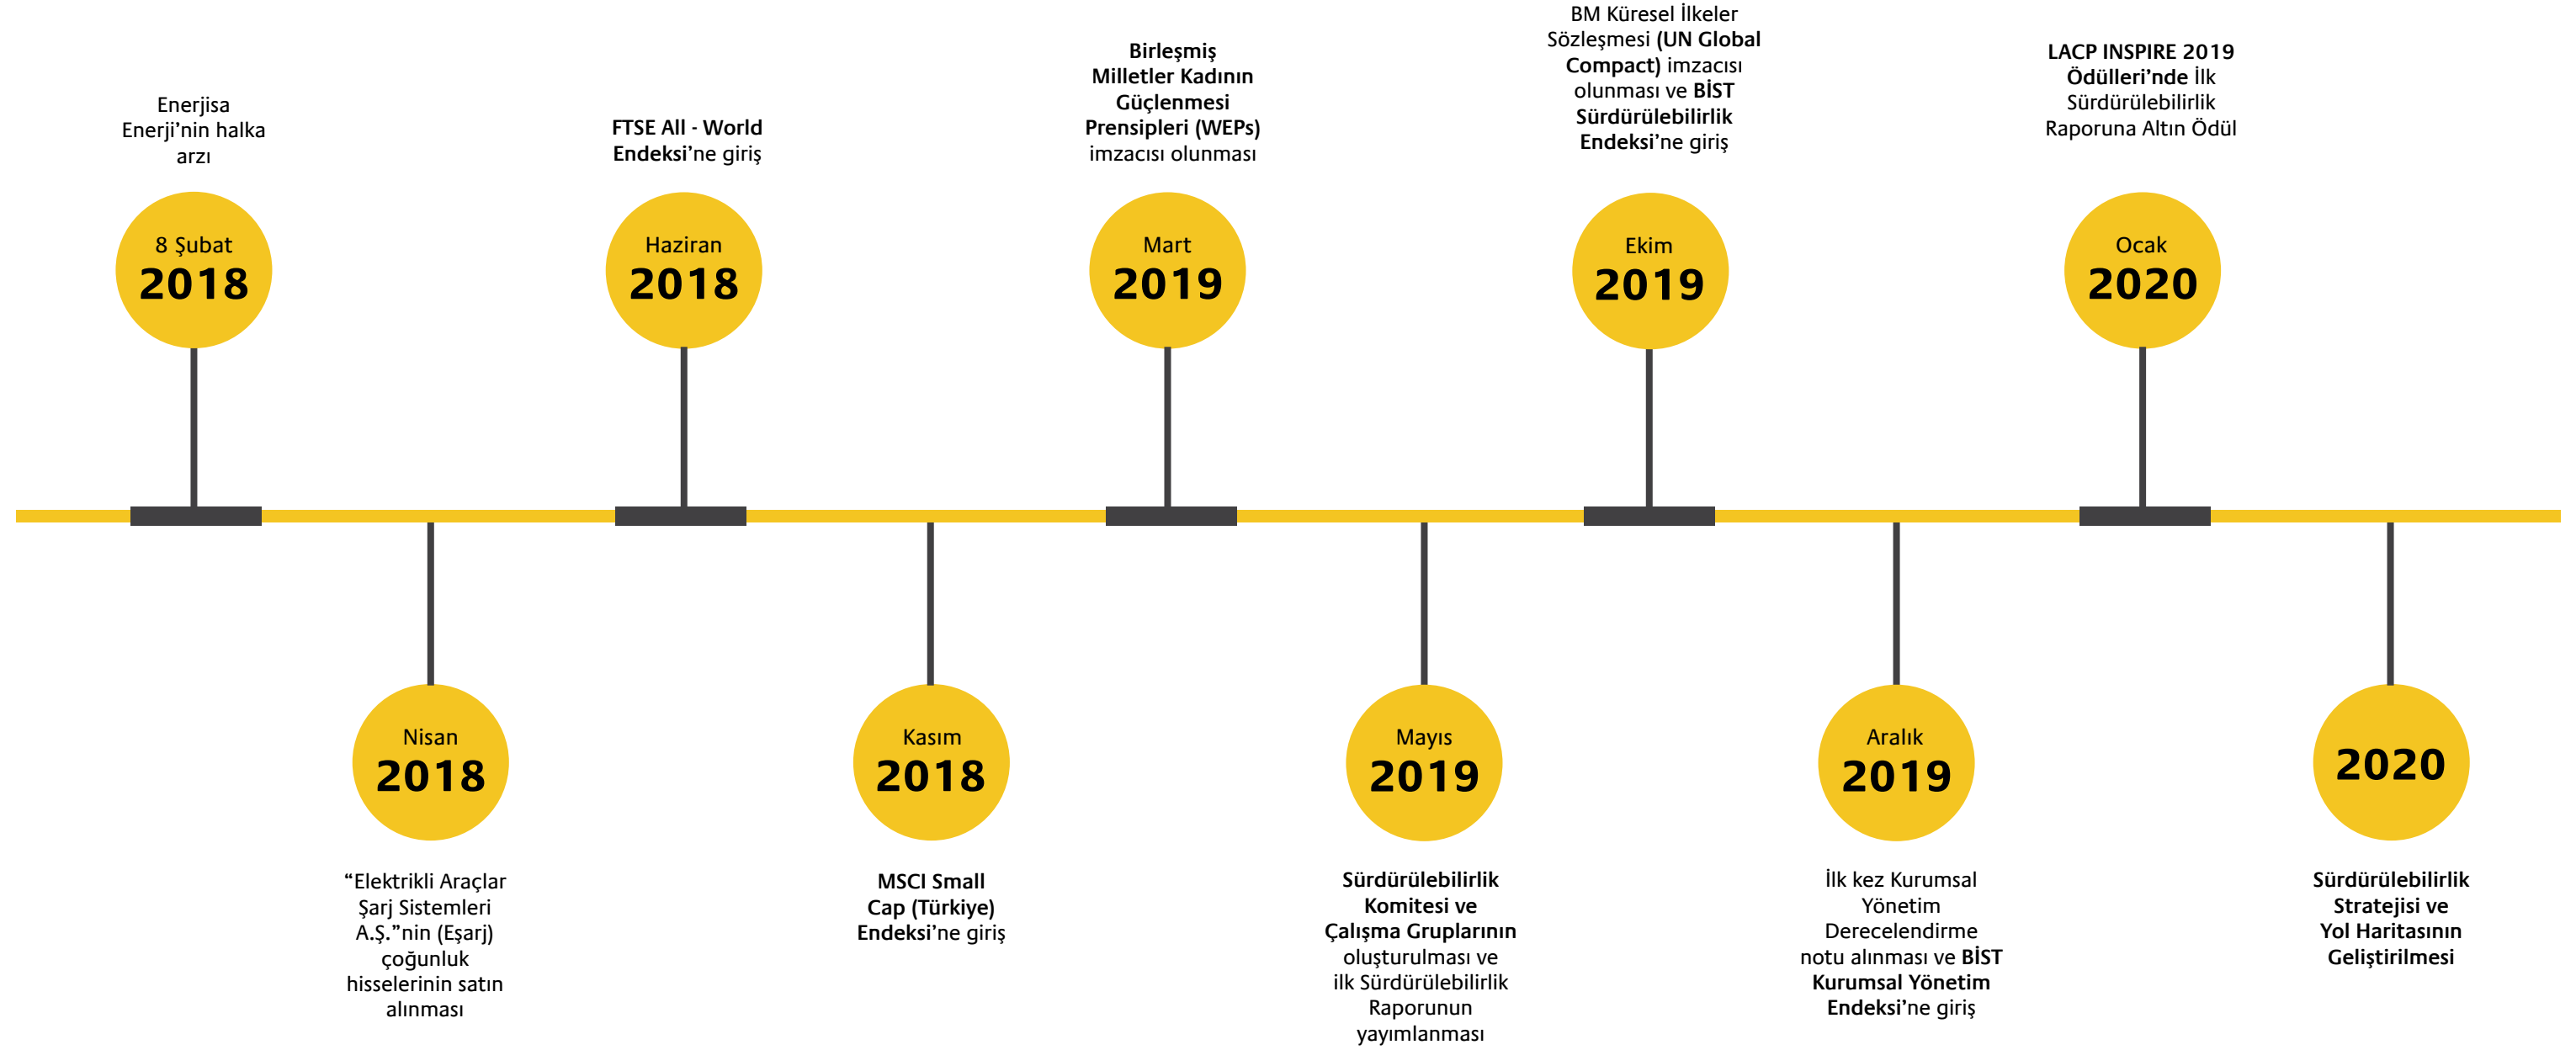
Enerjisa Enerji'nin halka arzı

8 Şubat
2018

“Elektrikli Araçlar Şarj Sistemleri A.Ş.”nin (Eşarj) çoğunluk hisselerinin satın alınması

Nisan
2018

FTSE All - World Endeksi'ne giriş

Haziran
2018

Kasım
2018

MSCI Small Cap (Türkiye) Endeksi'ne giriş

Birleşmiş Milletler Kadının Güçlenmesi Prensipleri (WEPs) imzacısı olunması

Mart
2019

Mayıs
2019

Sürdürülebilirlik Komitesi ve Çalışma Gruplarının oluşturulması ve ilk Sürdürülebilirlik Raporunun yayımlanması

BM Küresel İlkeler Sözleşmesi (UN Global Compact) imzacısı olunması ve BİST Sürdürülebilirlik Endeksi'ne giriş

Ekim
2019

Aralık
2019

İlk kez Kurumsal Yönetim Derecelendirme notu alınması ve BİST Kurumsal Yönetim Endeksi'ne giriş

LACP INSPIRE 2019 Ödülleri'nde İlk Sürdürülebilirlik Raporuna Altın Ödül

Ocak
2020

2020

Sürdürülebilirlik Stratejisi ve Yol Haritasının Geliştirilmesi